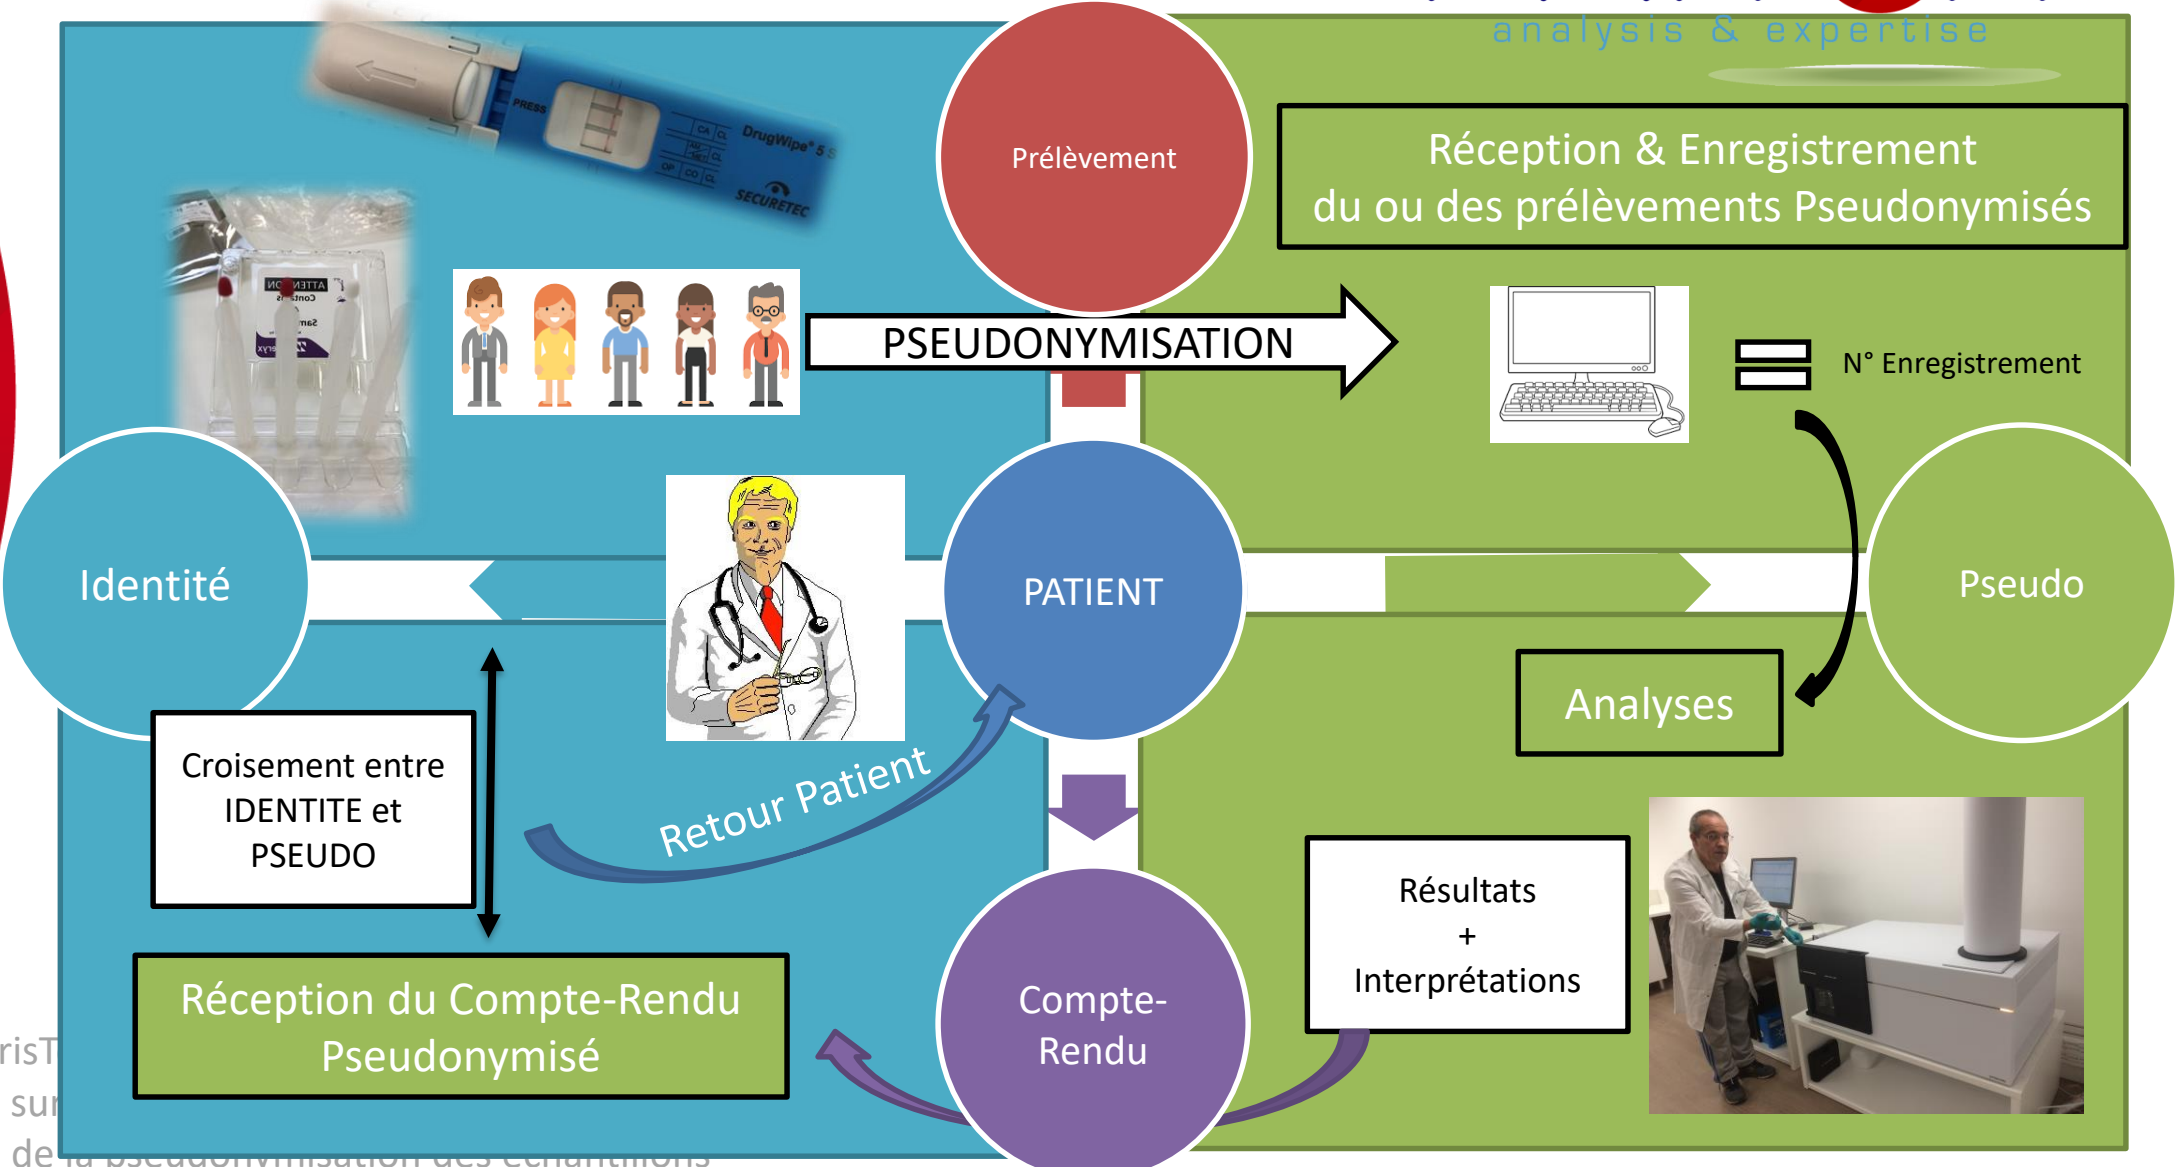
analysis & expertise

Prélèvement

Réception & Enregistrement du ou des prélèvements Pseudonymisés

PSEUDONYMISATION

N° Enregistrement

Identité

PATIENT

Pseudo

Analyses

Croisement entre IDENTITE et PSEUDO

Retour Patient

Résultats + Interprétations

Réception du Compte-Rendu Pseudonymisé

Compte-Rendu

risT
sur
de la pseudonymisation des échantillons